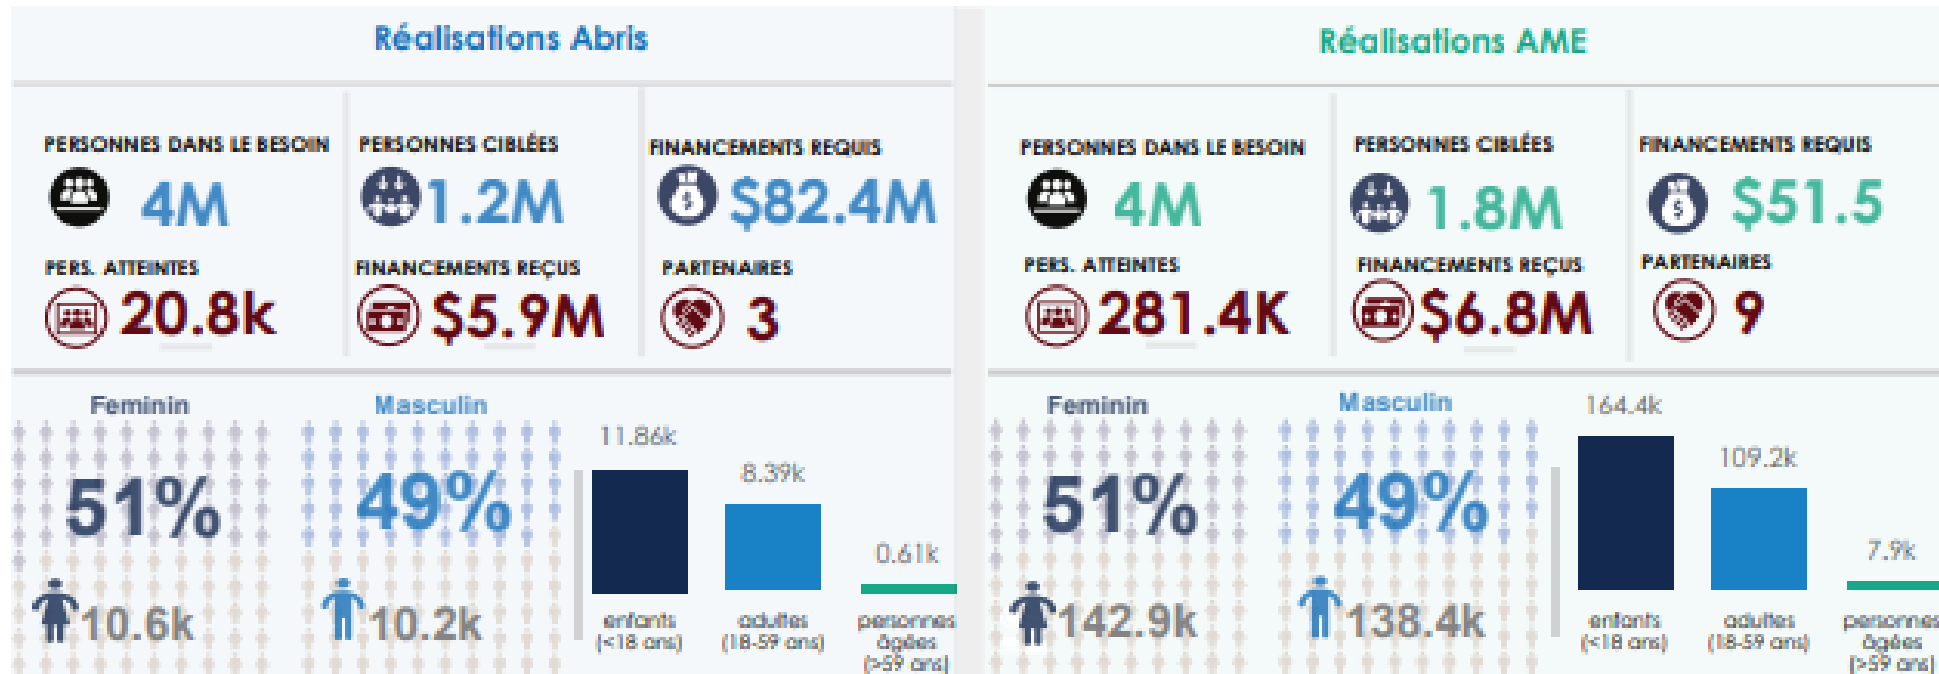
Réalisations Abris

PERSONNES DANS LE BESOIN
4M

PERSONNES CIBLÉES
1.2M

FINANCEMENTS REQUIS
$82.4M

PERS. ATTEINTES
20.8k

FINANCEMENTS REÇUS
$5.9M

PARTENAIRES
3

Feminin
51%
10.6k

Masculin
49%
10.2k

| 11.86k | 8.39k | 0.61k |
|---|---|---|
| enfants (<18 ans) | adultes (18-59 ans) | personnes âgées (>59 ans) |

Réalisations AME

PERSONNES DANS LE BESOIN
4M

PERSONNES CIBLÉES
1.8M

FINANCEMENTS REQUIS
$51.5

PERS. ATTEINTES
281.4K

FINANCEMENTS REÇUS
$6.8M

PARTENAIRES
9

Feminin
51%
142.9k

Masculin
49%
138.4k

| 164.4k | 109.2k | 7.9k |
|---|---|---|
| enfants (<18 ans) | adultes (18-59 ans) | personnes âgées (>59 ans) |